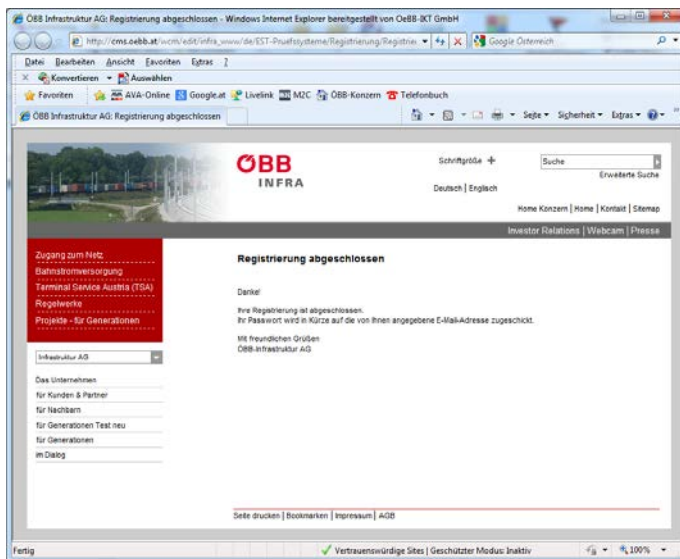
ÖBB Infrastruktur AG: Registrierung abgeschlossen - Windows Internet Explorer bereitgestellt von OeBB-IKT GmbH

http://cms.oebb.at/wcm/edit/infra_www/de/EST-Pruefsysteme/Registrierung/Registrie

Google Österreich

Datei Bearbeiten Ansicht Favoriten Extras ?

Konvertieren Auswählen

Favoriten AVA-Online Google.at Livelink M2C ÖBB-Konzern Telefonbuch

ÖBB Infrastruktur AG: Registrierung abgeschlossen

Seite Sicherheit Extras

ÖBB INFRA

Schriftgröße +

Suche

Erweiterte Suche

Deutsch | Englisch

Home Konzern | Home | Kontakt | Sitemap

Investor Relations | Webcam | Presse

Zugang zum Netz
Bahnstromversorgung
Terminal Service Austria (TSA)
Regelwerke
Projekte - für Generationen

Infrastruktur AG

Das Unternehmen
für Kunden & Partner
für Nachbarn
für Generationen Test neu
für Generationen
im Dialog

Registrierung abgeschlossen

Danke!

Ihre Registrierung ist abgeschlossen.
Ihr Passwort wird in Kürze auf die von Ihnen angegebene E-Mail-Adresse zugeschickt.

Mit freundlichen Grüßen
ÖBB-Infrastruktur AG

Seite drucken | Bookmarken | Impressum | AGB

Fertig

Vertrauenswürdige Sites | Geschützter Modus: Inaktiv

100%